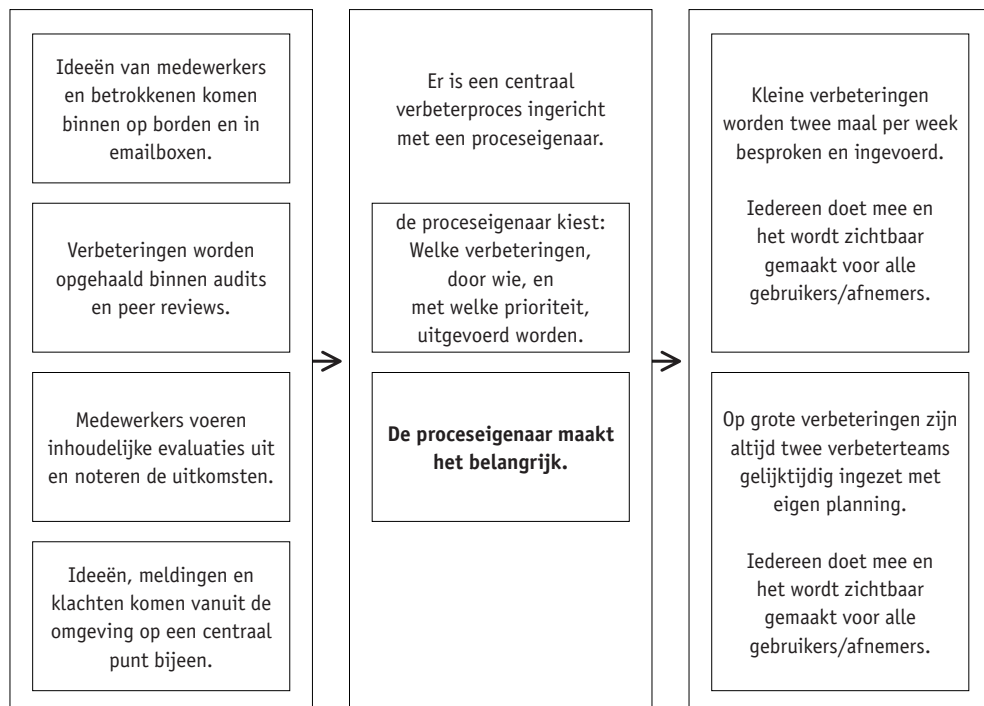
Ideeën van medewerkers en betrokkenen komen binnen op borden en in emailboxen.

Verbeteringen worden opgehaald binnen audits en peer reviews.

Medewerkers voeren inhoudelijke evaluaties uit en noteren de uitkomsten.

Ideeën, meldingen en klachten komen vanuit de omgeving op een centraal punt bijeen.

Er is een centraal verbeterproces ingericht met een proceseigenaar.

de proceseigenaar kiest: Welke verbeteringen, door wie, en met welke prioriteit, uitgevoerd worden.

**De proceseigenaar maakt het belangrijk.**

Kleine verbeteringen worden twee maal per week besproken en ingevoerd.

Iedereen doet mee en het wordt zichtbaar gemaakt voor alle gebruikers/afnemers.

Op grote verbeteringen zijn altijd twee verbeterteams gelijktijdig ingezet met eigen planning.

Iedereen doet mee en het wordt zichtbaar gemaakt voor alle gebruikers/afnemers.